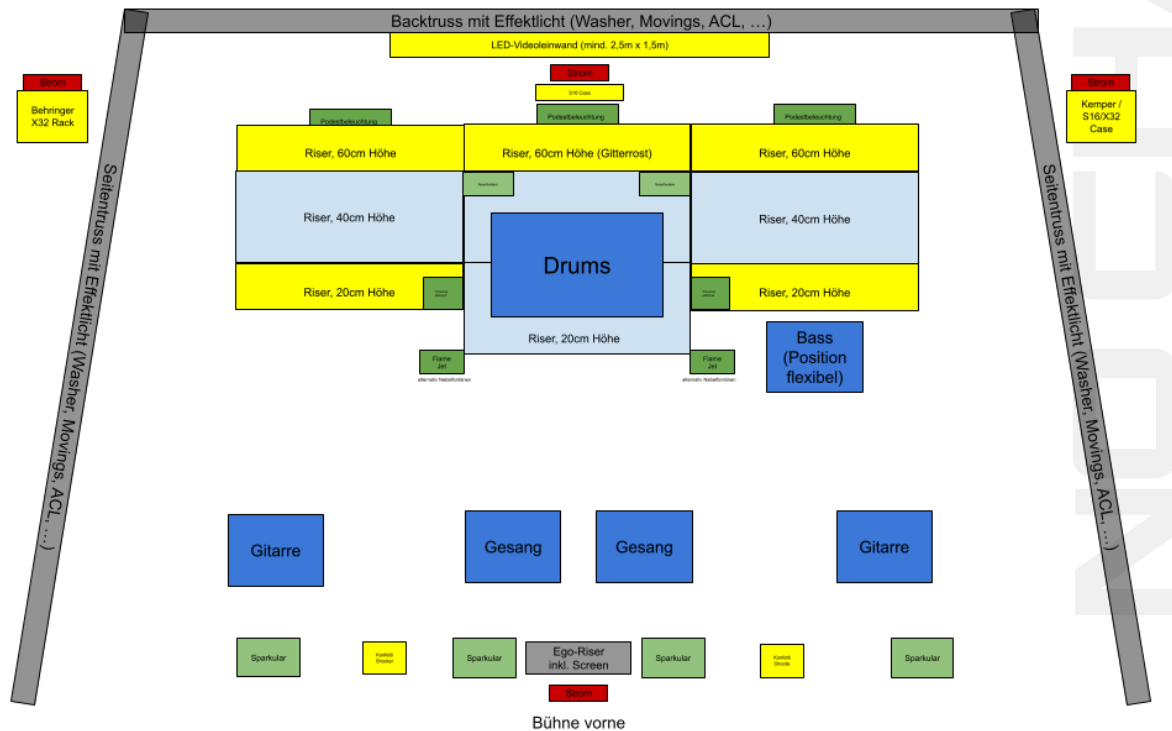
Backtruss mit Effektlicht (Washer, Movings, ACL, …)

LED-Videoleinwand (mind. 2,5m x 1,5m)

Strom

Behringer X32 Rack

Strom

S16 Case

Strom

Kemper / S16/X32 Case

Podestbeleuchtung

Podestbeleuchtung

Podestbeleuchtung

Riser, 60cm Höhe

Riser, 60cm Höhe (Gitterrost)

Riser, 60cm Höhe

Seitentruss mit Effektlicht (Washer, Movings, ACL, …)

Nebelfontäne

Nebelfontäne

Seitentruss mit Effektlicht (Washer, Movings, ACL, …)

Riser, 40cm Höhe

Drums

Riser, 40cm Höhe

Riser, 20cm Höhe

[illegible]

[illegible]

Riser, 20cm Höhe

Riser, 20cm Höhe

Bass (Position flexibel)

Flame Jet

alternativ Nebelfontänen

Flame Jet

alternativ Nebelfontänen

Gitarre

Gesang

Gesang

Gitarre

Sparkular

Konfetti Shooter

Sparkular

Ego-Riser inkl. Screen

Sparkular

Konfetti Shooter

Sparkular

Strom

Bühne vorne